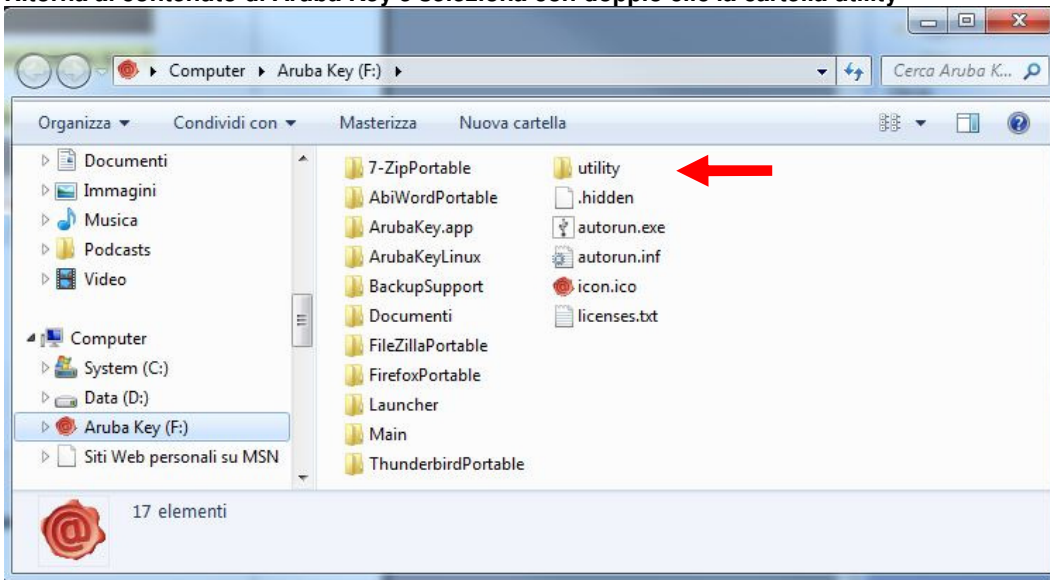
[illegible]

Computer ▸ Aruba Key (F:) ▸

Cerca Aruba K...

Organizza ▾ Condividi con ▾ Masterizza Nuova cartella

Documenti
Immagini
Musica
Podcasts
Video

Computer
System (C:)
Data (D:)
Aruba Key (F:)
Siti Web personali su MSN

7-ZipPortable
AbiWordPortable
ArubaKey.app
ArubaKeyLinux
BackupSupport
Documenti
FileZillaPortable
FirefoxPortable
Launcher
Main
ThunderbirdPortable

utility
.hidden
autorun.exe
autorun.inf
icon.ico
licenses.txt

17 elementi